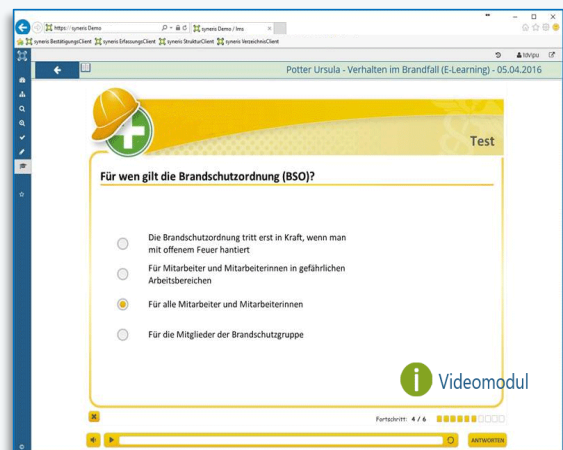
https://syneris Demo
syneris Demo / lms
syneris BestätigungsClient syneris ErfassungsClient syneris StrukturClient syneris VerzeichnisClient
tdvipu
Potter Ursula - Verhalten im Brandfall (E-Learning) - 05.04.2016

Test

Für wen gilt die Brandschutzordnung (BSO)?

Die Brandschutzordnung tritt erst in Kraft, wenn man mit offenem Feuer hantiert

Für Mitarbeiter und Mitarbeiterinnen in gefährlichen Arbeitsbereichen

Für alle Mitarbeiter und Mitarbeiterinnen

Für die Mitglieder der Brandschutzgruppe

Videomodul

Fortschritt: 4 / 6

ANTWORTEN